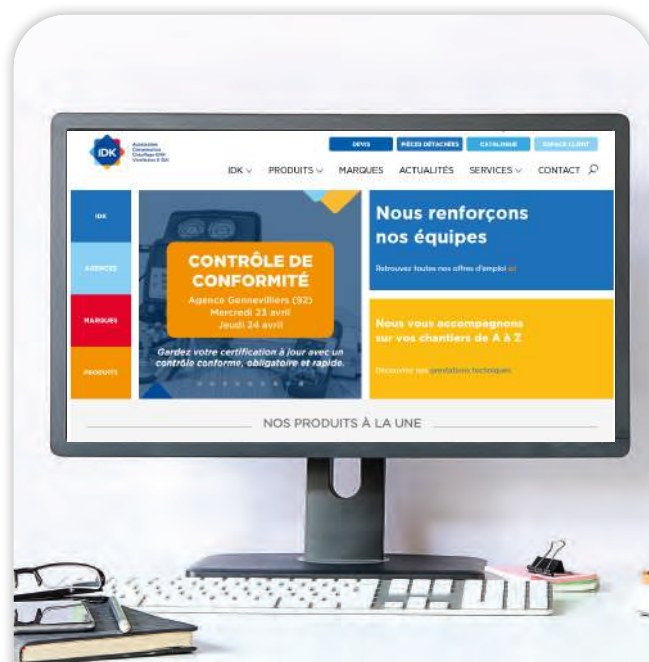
IDK

DEVIS PIÈCES DÉTACHÉES CATALOGUE ESPACE CLIENT

IDK PRODUITS MARQUES ACTUALITÉS SERVICES CONTACT

IDK

AGENCES

MARQUES

PRODUITS

CONTRÔLE DE CONFORMITÉ

Agence Gennevilliers (92)
Mercredi 23 avril
Jeudi 24 avril

Gardez votre certification à jour avec un contrôle conforme, obligatoire et rapide.

Nous renforçons nos équipes

Retrouvez toutes nos offres d'emploi ici

Nous vous accompagnons sur vos chantiers de A à Z

Découvrir nos prestations techniques

NOS PRODUITS À LA UNE